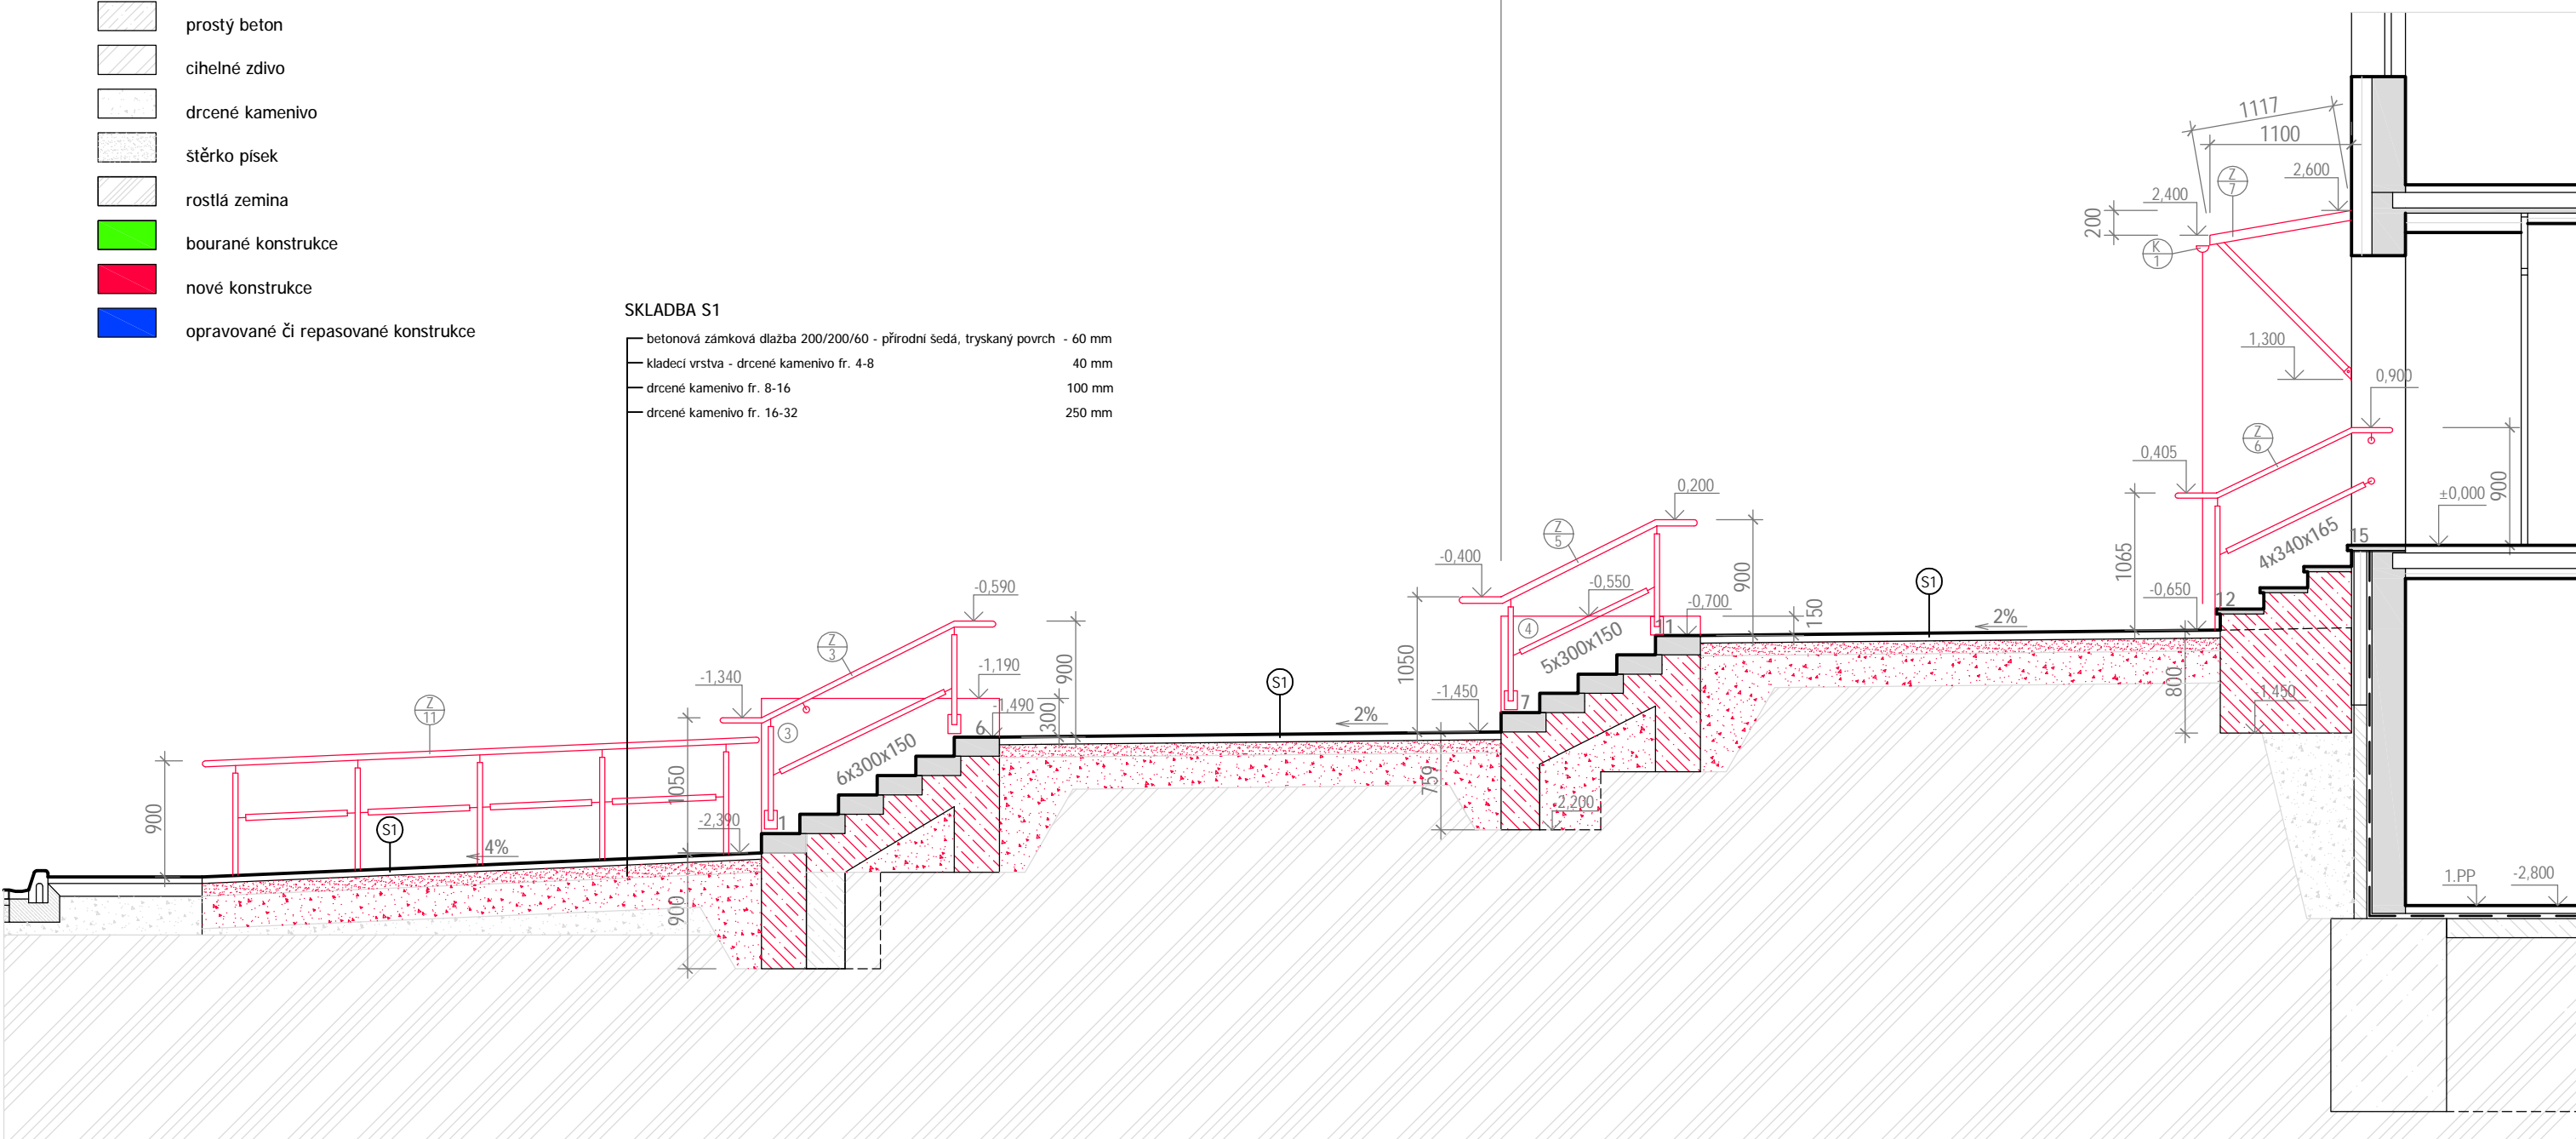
prostý beton
cihelné zdivo
drcené kamenivo
štěrko písek
rostlá zemina
bourané konstrukce
nové konstrukce
opravované či repasované konstrukce

SKLADBA S1
betonová zámková dlažba 200/200/60 - přírodní šedá, tryskaný povrch - 60 mm
kladecí vrstva - drcené kamenivo fr. 4-8 40 mm
drcené kamenivo fr. 8-16 100 mm
drcené kamenivo fr. 16-32 250 mm

1117
1100
2,600
2,400
200
Z 7
K 1
1,300
0,900
0,405
Z 6
±0,000
900
1065
-0,650
4x340x165
15
12
S1
2%
0,200
Z 5
-0,400
-0,550
-0,700
900
150
1
4
5x300x150
1050
-1,450
7
759
-2,200
800
-1,450
-0,590
Z 3
-1,340
-1,190
-1,490
900
300
3
6
6x300x150
1050
-2,390
1
900
S1
2%
Z 11
900
S1
4%
1.PP
-2,800